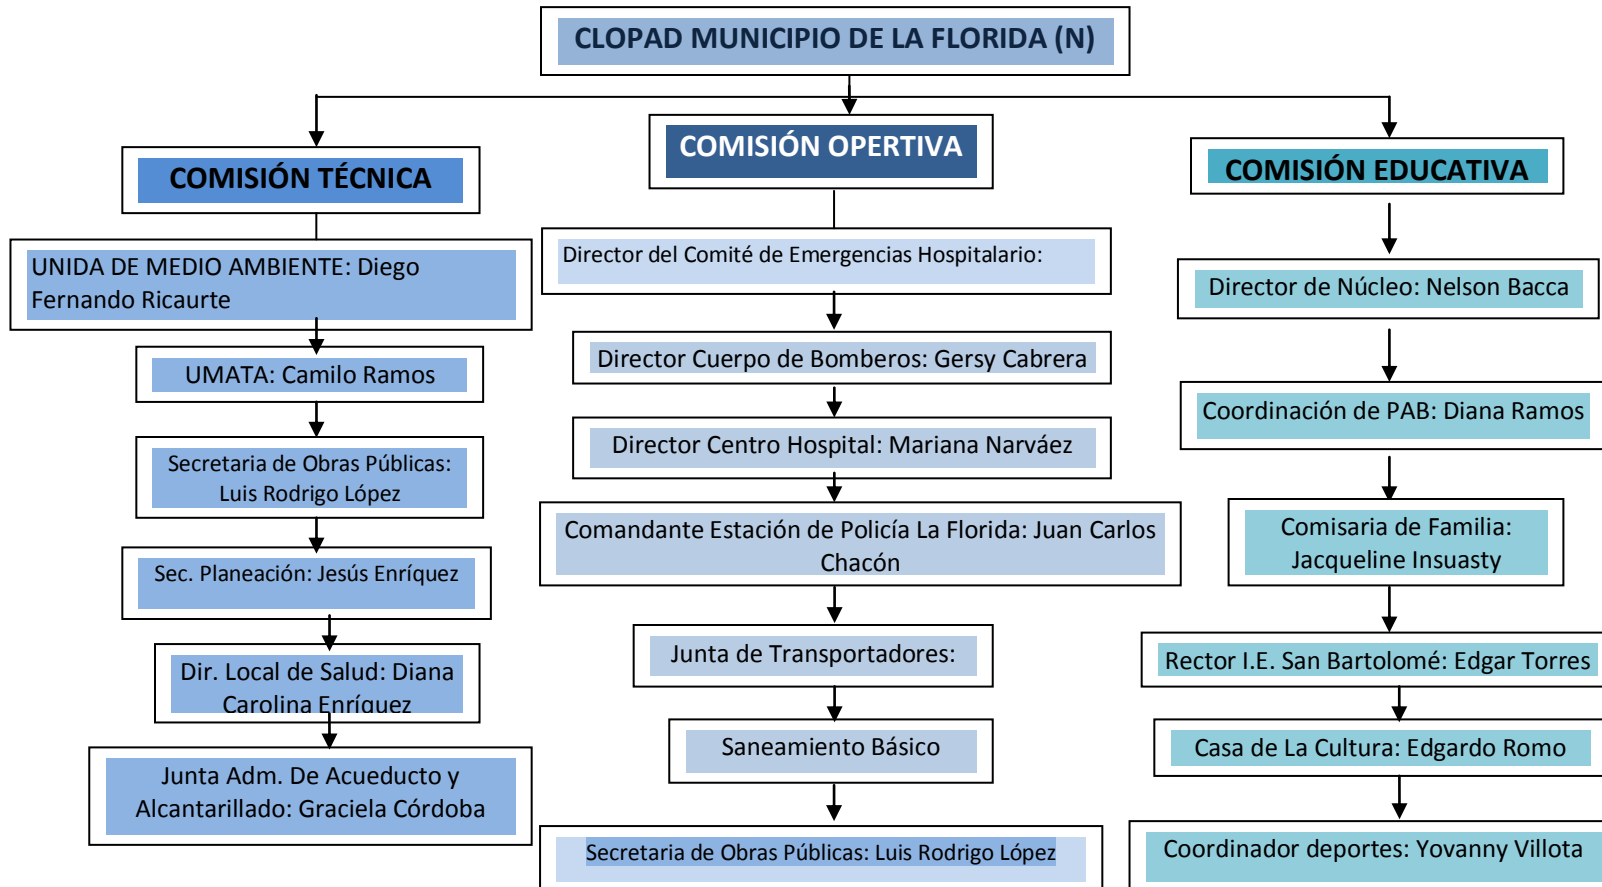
CLOPAD MUNICIPIO DE LA FLORIDA (N)

COMISIÓN TÉCNICA

UNIDA DE MEDIO AMBIENTE: Diego Fernando Ricaurte

UMATA: Camilo Ramos

Secretaria de Obras Públicas: Luis Rodrigo López

Sec. Planeación: Jesús Enríquez

Dir. Local de Salud: Diana Carolina Enríquez

Junta Adm. De Acueducto y Alcantarillado: Graciela Córdoba

COMISIÓN OPERTIVA

Director del Comité de Emergencias Hospitalario:

Director Cuerpo de Bomberos: Gersy Cabrera

Director Centro Hospital: Mariana Narváez

Comandante Estación de Policía La Florida: Juan Carlos Chacón

Junta de Transportadores:

Saneamiento Básico

Secretaria de Obras Públicas: Luis Rodrigo López

COMISIÓN EDUCATIVA

Director de Núcleo: Nelson Bacca

Coordinación de PAB: Diana Ramos

Comisaria de Familia: Jacqueline Insuasty

Rector I.E. San Bartolomé: Edgar Torres

Casa de La Cultura: Edgardo Romo

Coordinador deportes: Yovanny Villota